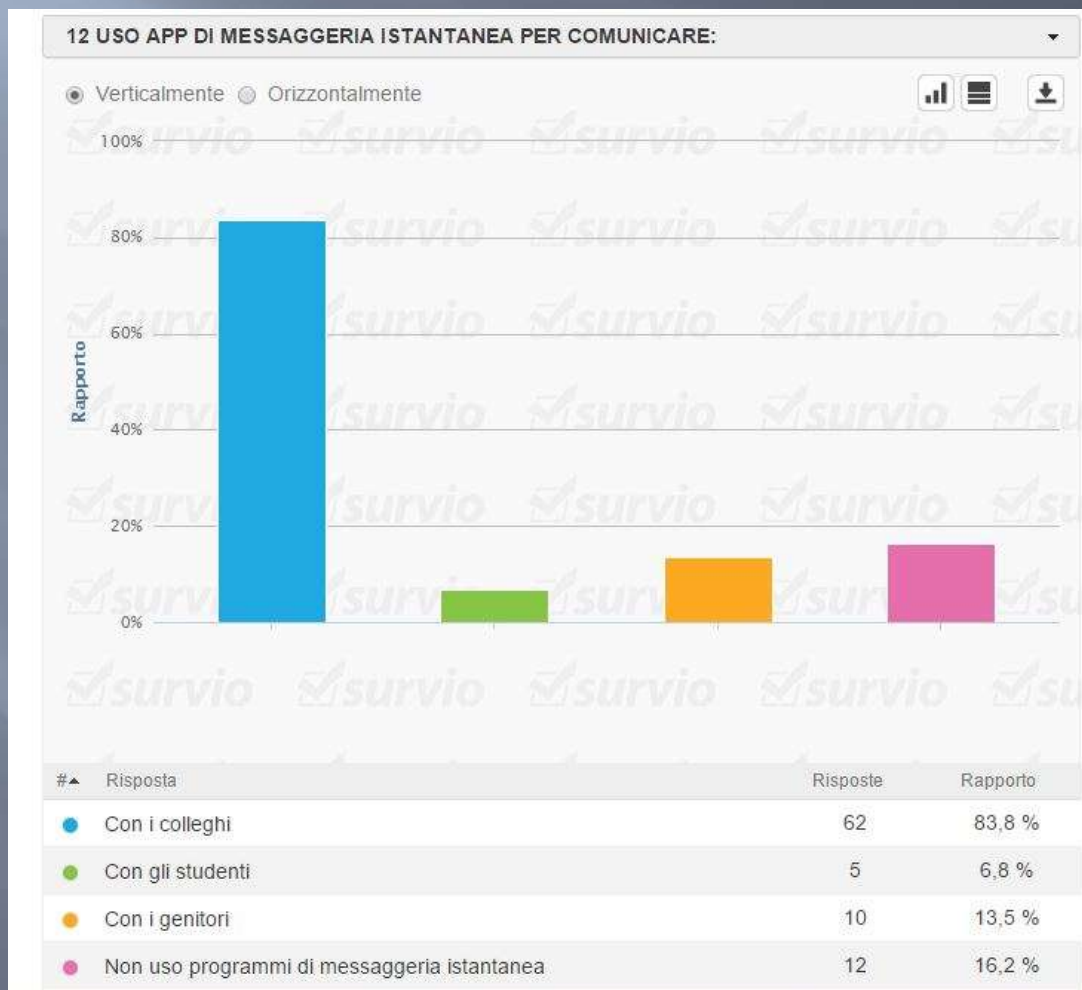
12 USO APP DI MESSAGGERIA ISTANTANEA PER COMUNICARE:

Verticalmente Orizzontalmente

100%
80%
60%
40%
20%
0%

Rapporto

| #▲ | Risposta | Risposte | Rapporto |
|---|---|---|---|
| ● | Con i colleghi | 62 | 83,8 % |
| ● | Con gli studenti | 5 | 6,8 % |
| ● | Con i genitori | 10 | 13,5 % |
| ● | Non uso programmi di messaggeria istantanea | 12 | 16,2 % |